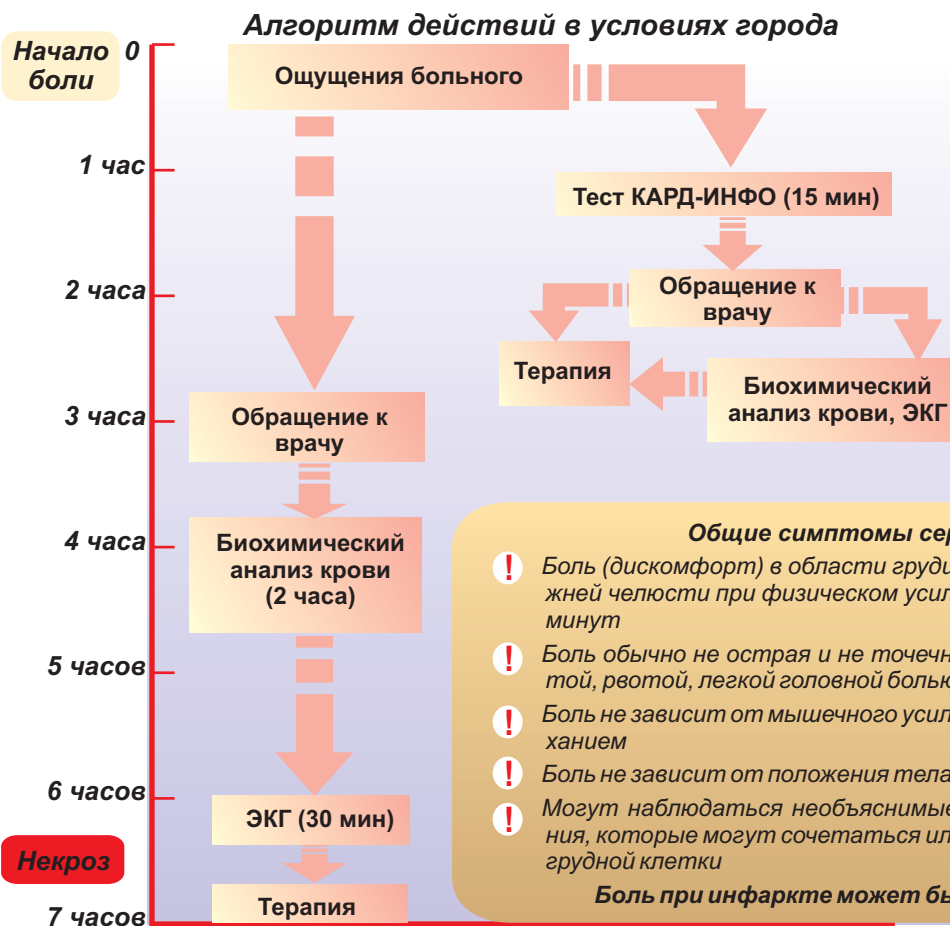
Алгоритм действий в условиях города

Начало боли 0

1 час

2 часа

3 часа

4 часа

5 часов

6 часов

Некроз

7 часов

Ощущения больного

Тест КАРД-ИНФО (15 мин)

Обращение к врачу

Терапия

Биохимический анализ крови, ЭКГ

Обращение к врачу

Биохимический анализ крови (2 часа)

ЭКГ (30 мин)

Терапия

Общие симптомы сер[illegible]

! Боль (дискомфорт) в области груди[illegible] жней челюсти при физическом усил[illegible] минут

! Боль обычно не острая и не точечн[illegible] той, рвотой, легкой головной боль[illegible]

! Боль не зависит от мышечного усил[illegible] ханием

! Боль не зависит от положения тела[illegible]

! Могут наблюдаться необъяснимые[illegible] ния, которые могут сочетаться ил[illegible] грудной клетки

Боль при инфаркте может бы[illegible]